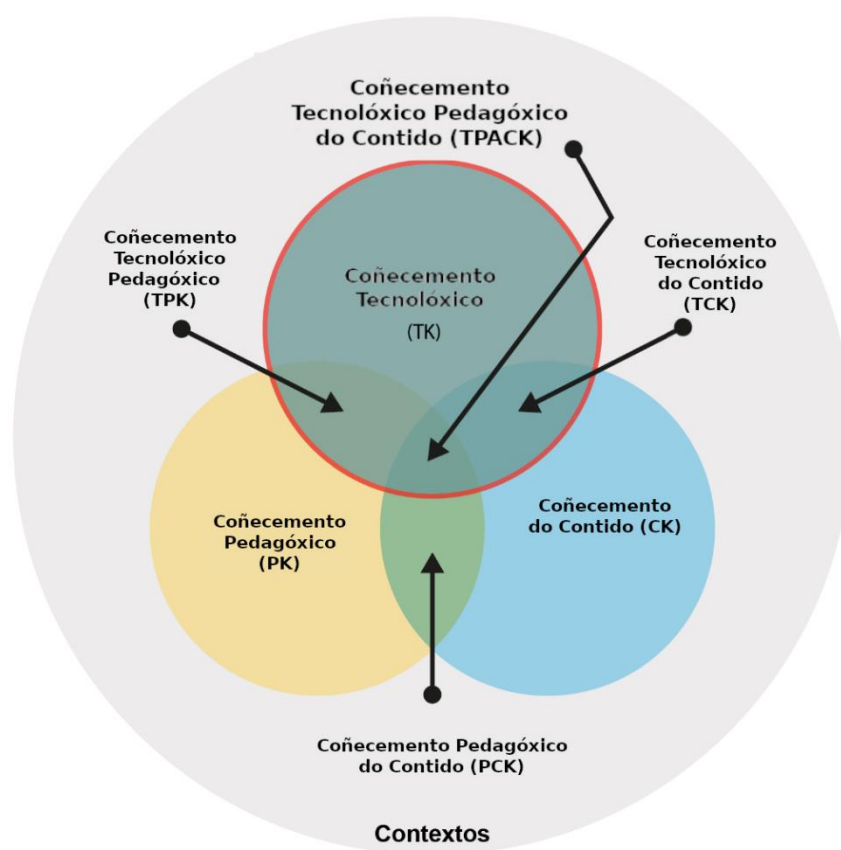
Coñecemento Tecnolóxico Pedagóxico do Contido (TPACK)

Coñecemento Tecnolóxico Pedagóxico (TPK)

Coñecemento Tecnolóxico (TK)

Coñecemento Tecnolóxico do Contido (TCK)

Coñecemento Pedagóxico (PK)

Coñecemento do Contido (CK)

Coñecemento Pedagóxico do Contido (PCK)

Contextos